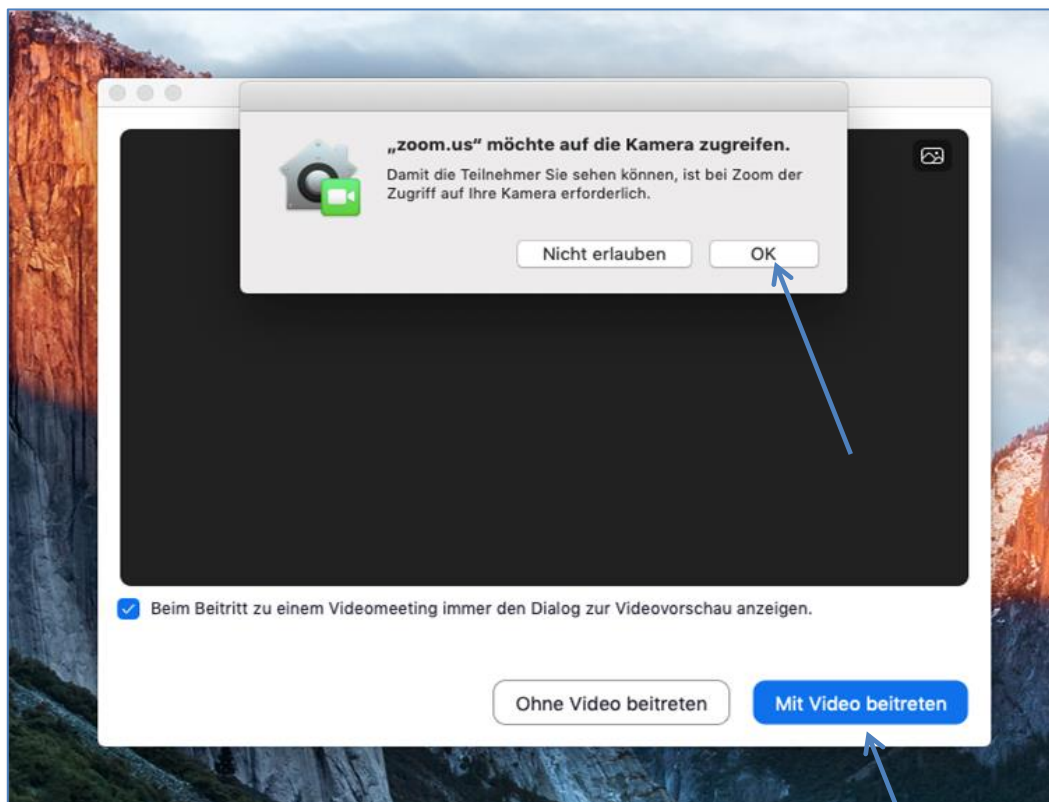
„zoom.us" möchte auf die Kamera zugreifen.

Damit die Teilnehmer Sie sehen können, ist bei Zoom der Zugriff auf Ihre Kamera erforderlich.

Nicht erlauben

OK

Beim Beitritt zu einem Videomeeting immer den Dialog zur Videovorschau anzeigen.

Ohne Video beitreten

Mit Video beitreten